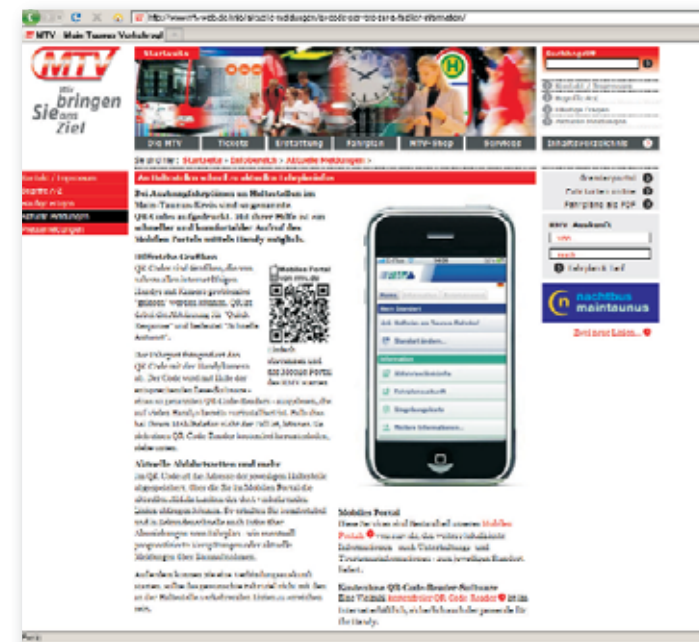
http://www.rtv-web.de/info/aktuelle-meldungen/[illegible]

MTV - Main-Taunus-Verkehrsverbund

MTV

Wir bringen Sie ans Ziel

Startseite

Die MTV | Tickets | Erstattung | Fahrplan | MTV-Shop | Services

Sie sind hier: Startseite > Infodienst > Aktuelle Meldungen >

Kontakt / Impressum
Begriffe A-Z
Häufige Fragen
Aktuelle Meldungen
Pressemitteilungen

An Haltestellen schnell zu aktuellen Fahrplänen

Bei Aushangfahrplänen an Haltestellen im Main-Taunus-Kreis sind sogenannte QR-Codes aufgedruckt. Mit deren Hilfe ist ein schneller und komfortabler Aufruf des Mobilen Portals mittels Handy möglich.

Höfliche Grafiken

QR-Codes sind Grafiken, die von Software über Internetfähigen Handys mit Kamera gelesenen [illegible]. QR ist dabei die Abkürzung für "Quick Response" und bedeutet "Schnelle Antwort".

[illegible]

Mobiles Portal
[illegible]

Einfach einscannen und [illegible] des MTV nutzen

Aktuelle Abfahrtszeiten und mehr

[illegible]

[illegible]

Mobiles Portal

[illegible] Mobiles Portal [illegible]

Kostenlose QR-Code-Reader-Software

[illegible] kostenloser QR-Code-Reader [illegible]

Inhaltsverzeichnis
Benutzerportal
Fahrplan online
Fahrplan als PDF

MTV Auskunft
von
nach
Fahrplan

nachtbus maintaunus

Zeit neuer Linien...

Fertig